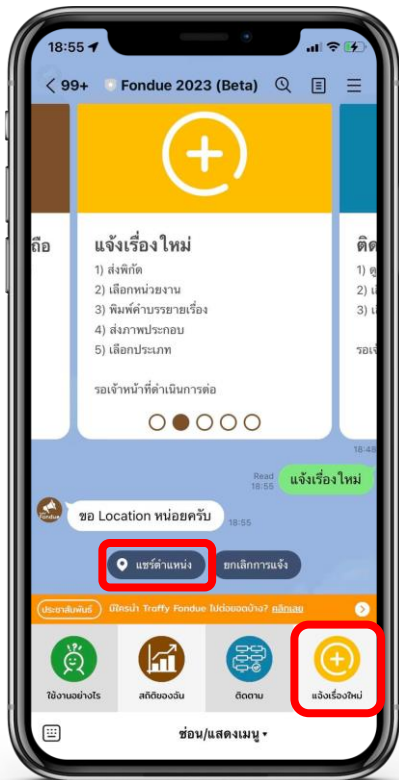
18:55

< 99+ Fondue 2023 (Beta)

ถือ

แจ้งเรื่องใหม่
1) ส่งพิกัด
2) เลือกหน่วยงาน
3) พิมพ์คำบรรยายเรื่อง
4) ส่งภาพประกอบ
5) เลือกประเภท

รอเจ้าหน้าที่ดำเนินการต่อ

ติด
1) ดู
2) เ
3) เ

รอเจ้

18:48

Read 18:55 แจ้งเรื่องใหม่

ขอ Location หน่อยครับ 18:55

แชร์ตำแหน่ง ยกเลิกการแจ้ง

ประชาสัมพันธ์ มีใครนำ Traffy Fondue ไปต่อยอดบ้าง? คลิกเลย

ใช้งานอย่างไร สถิติของฉัน ติดตาม แจ้งเรื่องใหม่

ซ่อน/แสดงเมนู ▾